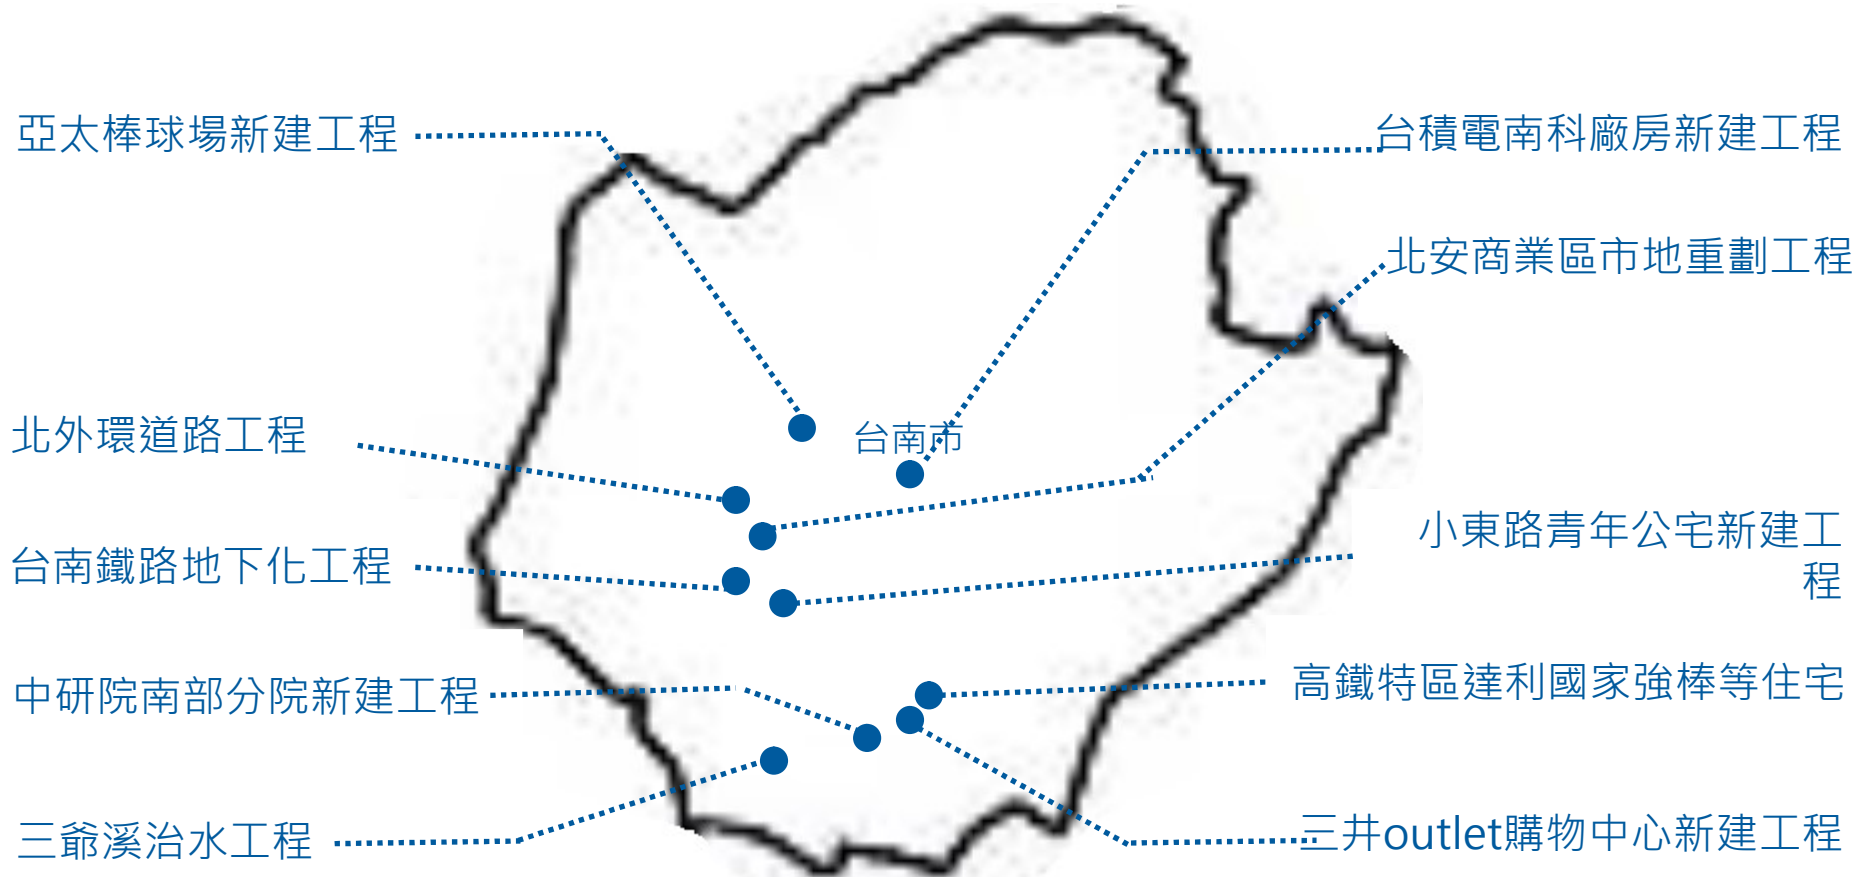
亞太棒球場新建工程

台積電南科廠房新建工程

北安商業區市地重劃工程

台南市

北外環道路工程

台南鐵路地下化工程

小東路青年公宅新建工程

中研院南部分院新建工程

高鐵特區達利國家強棒等住宅

三爺溪治水工程

三井outlet購物中心新建工程